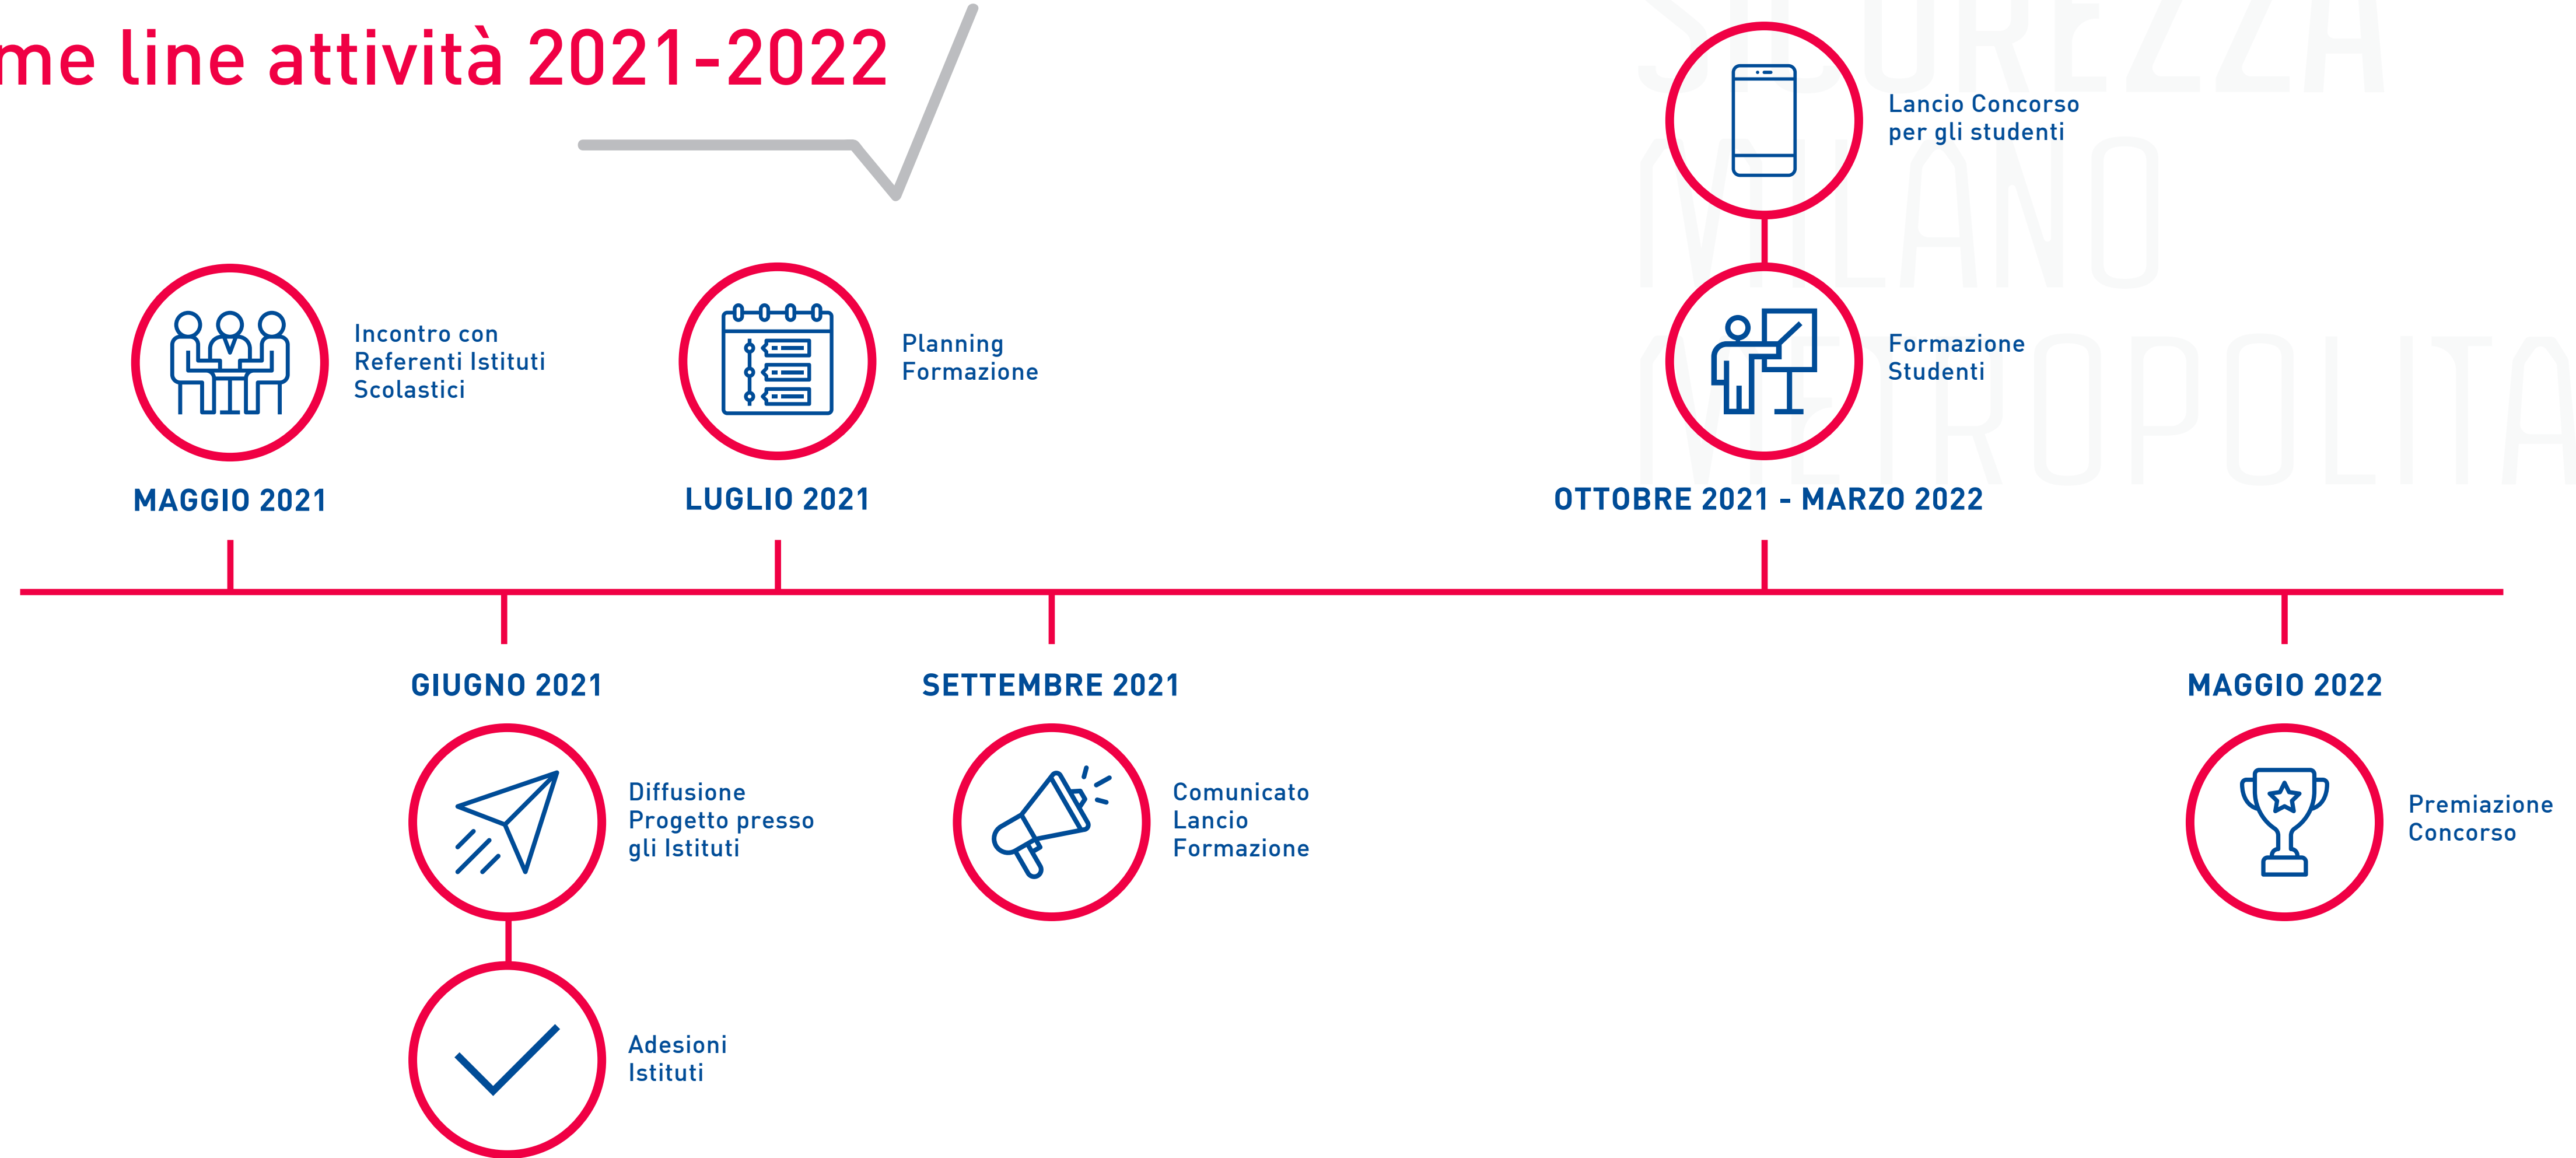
me line attività 2021-2022

Incontro con Referenti Istituti Scolastici
MAGGIO 2021

Planning Formazione
LUGLIO 2021

Lancio Concorso per gli studenti

Formazione Studenti
OTTOBRE 2021 - MARZO 2022

GIUGNO 2021
Diffusione Progetto presso gli Istituti

Adesioni Istituti

SETTEMBRE 2021
Comunicato Lancio Formazione

MAGGIO 2022
Premiazione Concorso